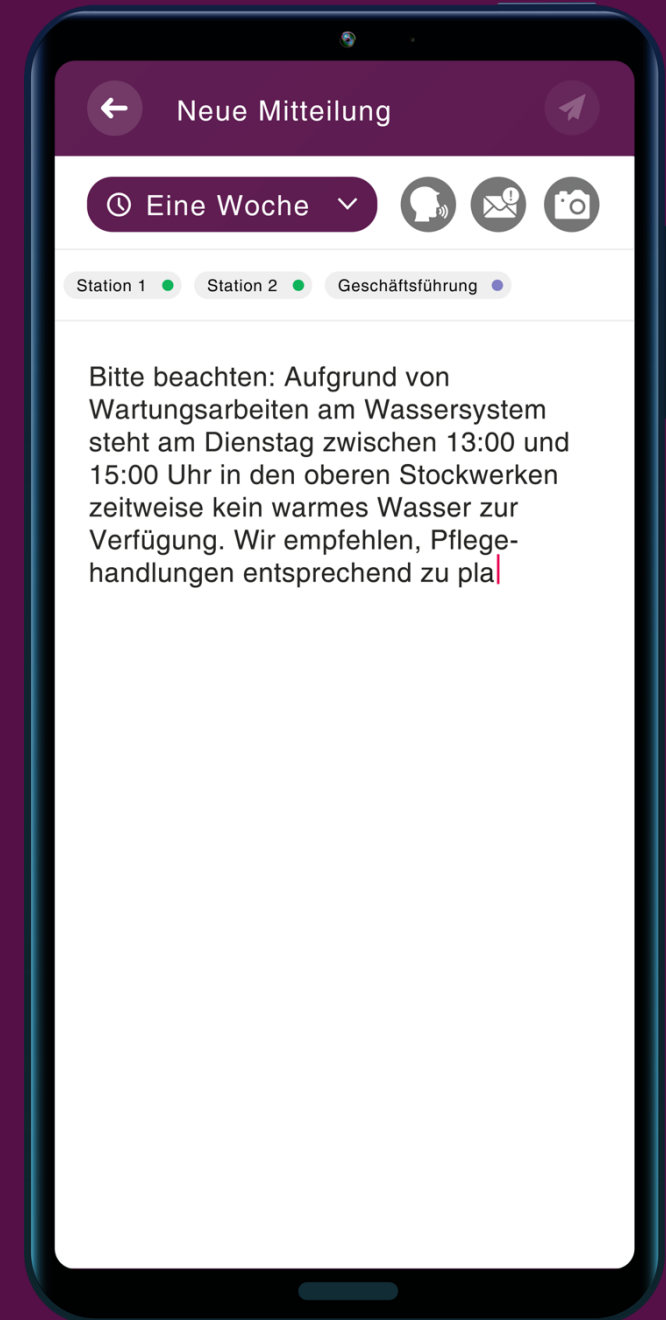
Neue Mitteilung

Eine Woche

Station 1 Station 2 Geschäftsführung

Bitte beachten: Aufgrund von Wartungsarbeiten am Wassersystem steht am Dienstag zwischen 13:00 und 15:00 Uhr in den oberen Stockwerken zeitweise kein warmes Wasser zur Verfügung. Wir empfehlen, Pflegehandlungen entsprechend zu pla